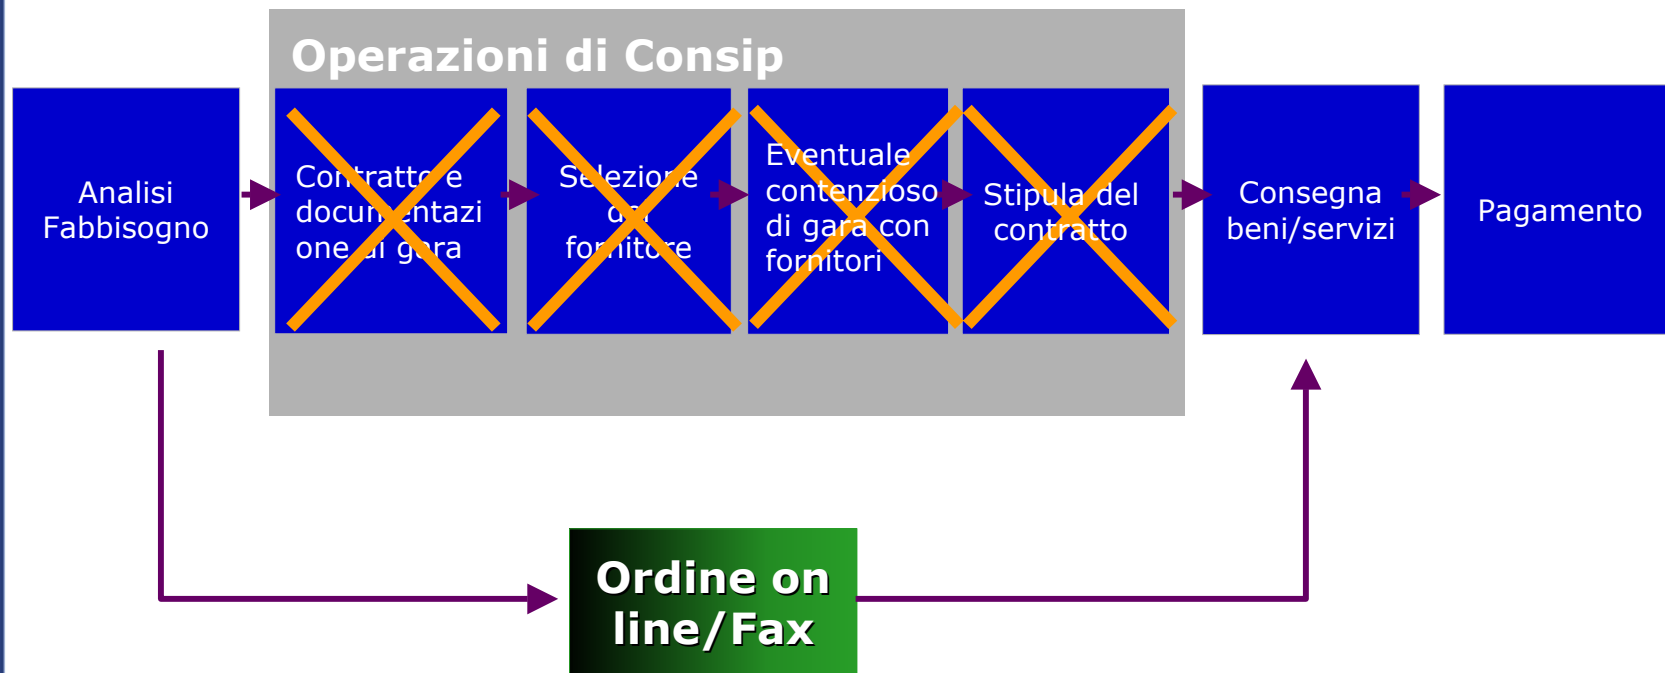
Operazioni di Consip

Analisi Fabbisogno

Contratto e documentazione di gara

Selezione dei fornitore

Eventuale contenzioso di gara con fornitori

Stipula del contratto

Consegna beni/servizi

Pagamento

Ordine on line/Fax